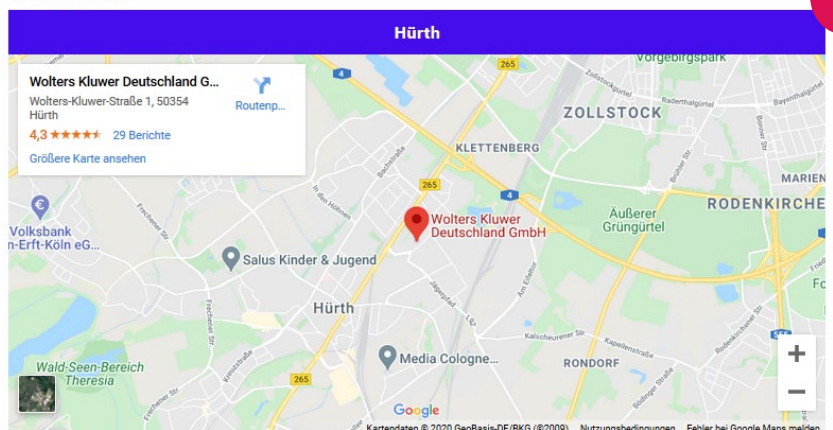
Hürth

Wolters Kluwer Deutschland G...
Wolters-Kluwer-Straße 1, 50354 Hürth
4,3 ★★★★★ 29 Berichte
Größere Karte ansehen
Routenp...

Vorgebirgspark
ZOLLSTOCK
KLETTENBERG
MARIEN
RODENKIRCHE
Äußerer Grüngürtel
Wolters Kluwer Deutschland GmbH
Volksbank
n-Erft-Köln eG
Salus Kinder & Jugend
Hürth
Media Cologne...
RONDORF
Wald-Seen-Bereich Theresia
4
265
4
265
265
Zollstockgürtel
Raderthalgürtel
Bayenthalgürtel
Bachstraße
In den Hömen
Frechener Str.
Kreuzstraße
Jägerpfad
Am Eifeltor
Kalscheurener Str.
Kapellenstraße
Brühler Str.
Bonner Str.
Fo
Google
+
−
Kartendaten © 2020 GeoBasis-DE/BKG (©2009)
Nutzungsbedingungen
Fehler bei Google Maps melden